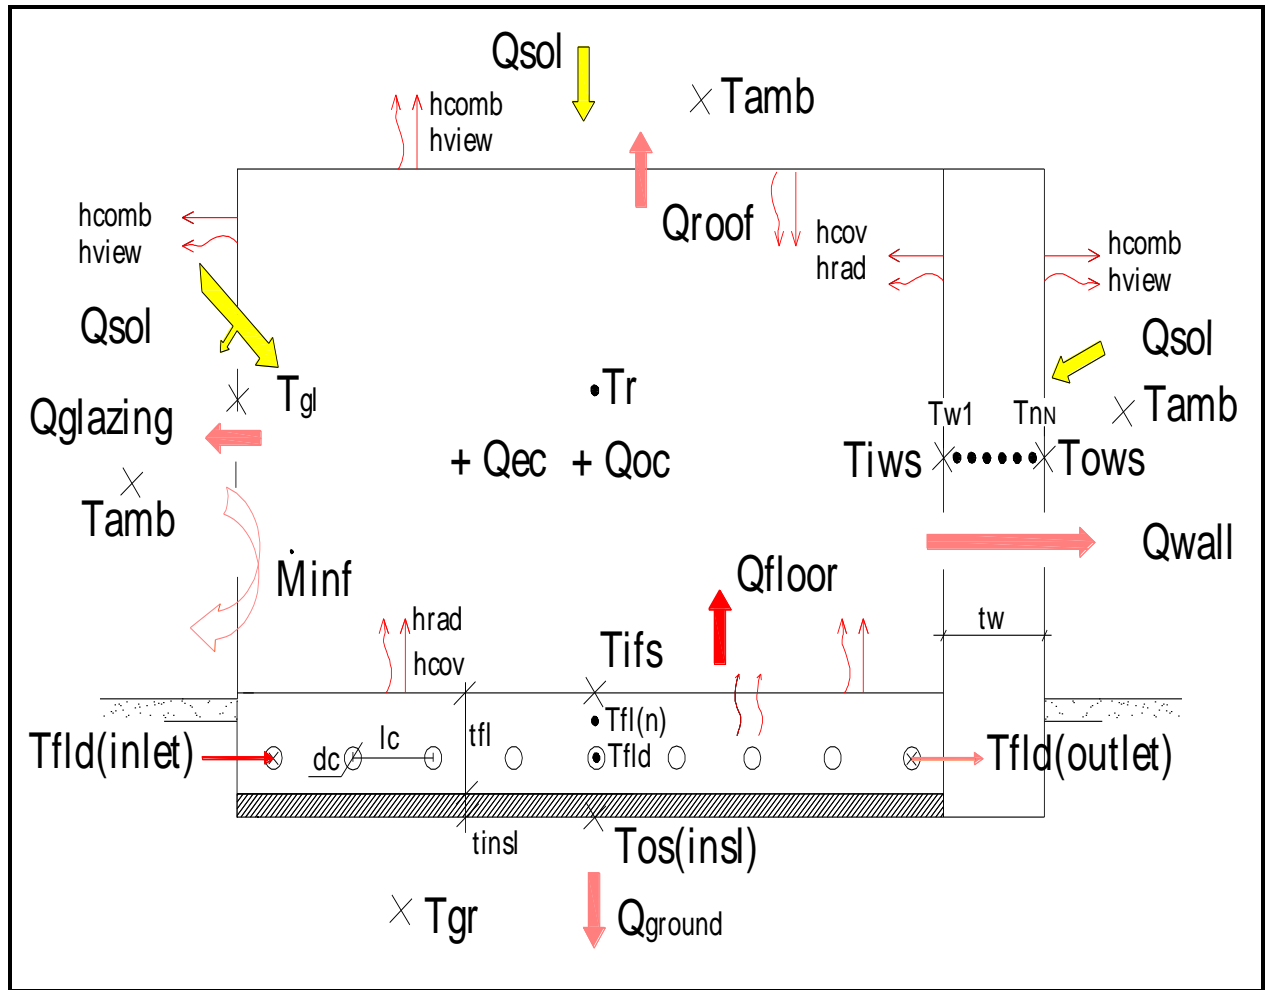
Qsol

hcomb
hview

Tamb

Qroof

hcov
hrad

hcomb
hview

hcomb
hview

Qsol

Qsol

Tamb

$T_{gl}$

Tr

Qglazing

+ Qec + Qoc

Tw1 TnN

Tiws Tows

Tamb

Qwall

Minf

Qfloor

tw

hrad
hcov

Tifs

Tfl(n)

Tfld(inlet)

dc lc tfl Tfld

Tfld(outlet)

tinsl

Tos(insl)

Tgr

$Q_{ground}$